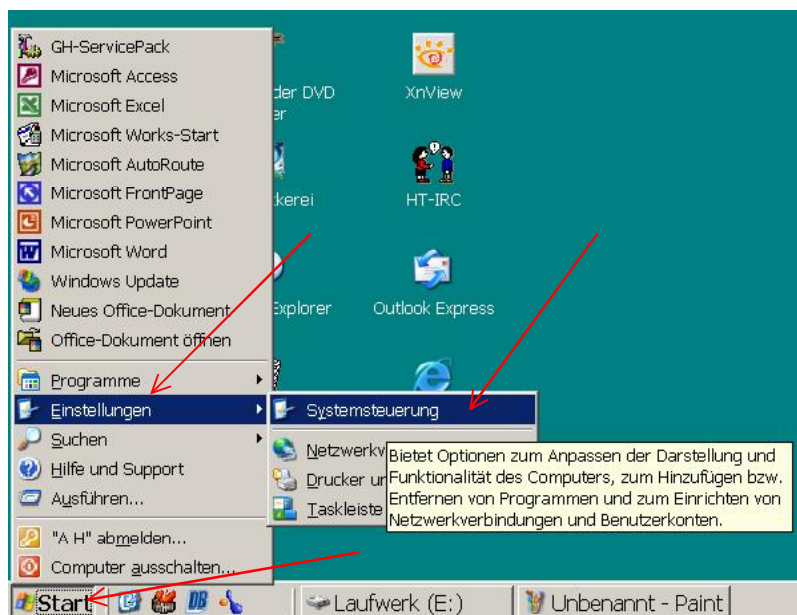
GH-ServicePack
Microsoft Access
Microsoft Excel
Microsoft Works-Start
Microsoft AutoRoute
Microsoft FrontPage
Microsoft PowerPoint
Microsoft Word
Windows Update
Neues Office-Dokument
Office-Dokument öffnen

Programme
Einstellungen
Suchen
Hilfe und Support
Ausführen...

"A H" abmelden...
Computer ausschalten...

der DVD
er
XnView
kerei
HT-IRC
Explorer
Outlook Express

Systemsteuerung
Netzwerkv
Drucker ur
Taskleiste

Bietet Optionen zum Anpassen der Darstellung und Funktionalität des Computers, zum Hinzufügen bzw. Entfernen von Programmen und zum Einrichten von Netzwerkverbindungen und Benutzerkonten.

Start
DB
Laufwerk (E:)
Unbenannt - Paint